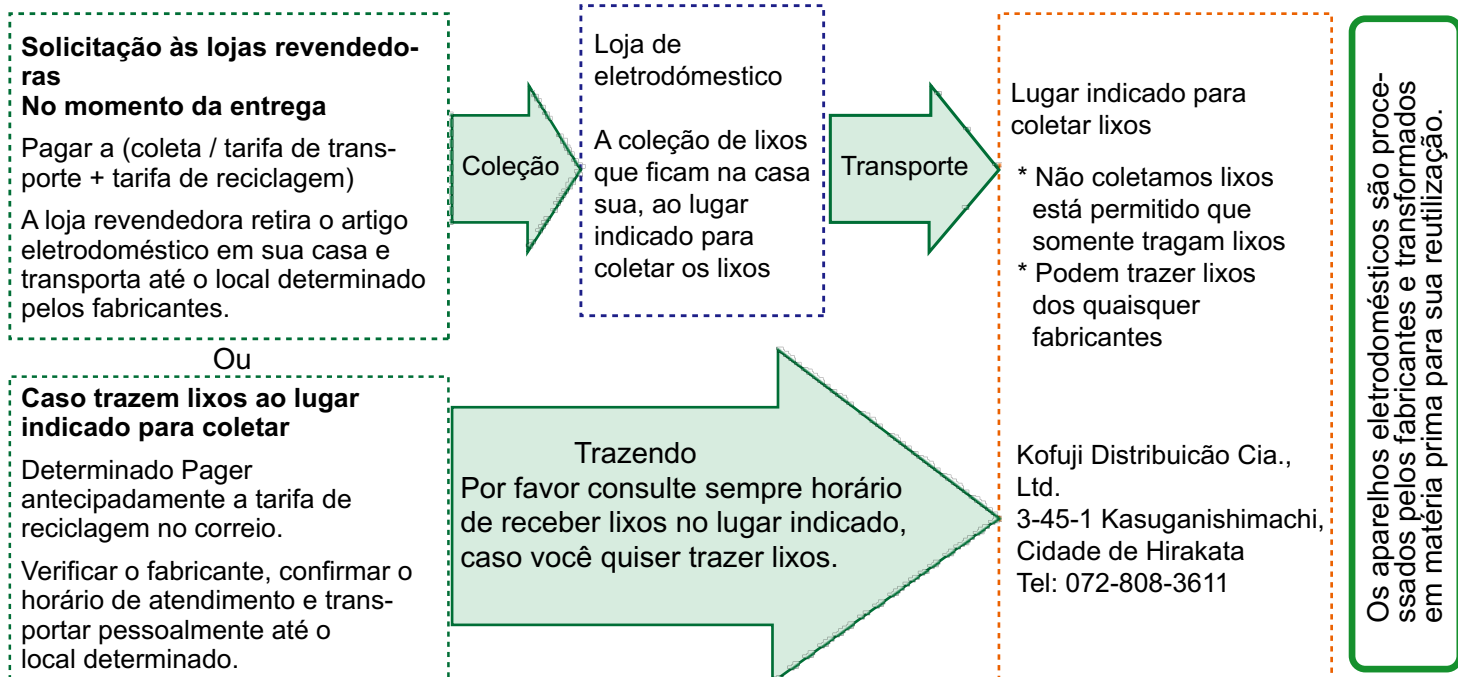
**Solicitação às lojas revendedoras**
**No momento da entrega**

Pagar a (coleta / tarifa de transporte + tarifa de reciclagem)

A loja revendedora retira o artigo eletrodoméstico em sua casa e transporta até o local determinado pelos fabricantes.

Coleção

Loja de eletrodómestico

A coleção de lixos que ficam na casa sua, ao lugar indicado para coletar os lixos

Transporte

Lugar indicado para coletar lixos

* Não coletamos lixos está permitido que somente tragam lixos
* Podem trazer lixos dos quaisquer fabricantes

Ou

**Caso trazem lixos ao lugar indicado para coletar**

Determinado Pager antecipadamente a tarifa de reciclagem no correio.

Verificar o fabricante, confirmar o horário de atendimento e transportar pessoalmente até o local determinado.

Trazendo
Por favor consulte sempre horário de receber lixos no lugar indicado, caso você quiser trazer lixos.

Kofuji Distribuicão Cia., Ltd.
3-45-1 Kasuganishimachi, Cidade de Hirakata
Tel: 072-808-3611

Os aparelhos eletrodomésticos são processados pelos fabricantes e transformados em matéria prima para sua reutilização.